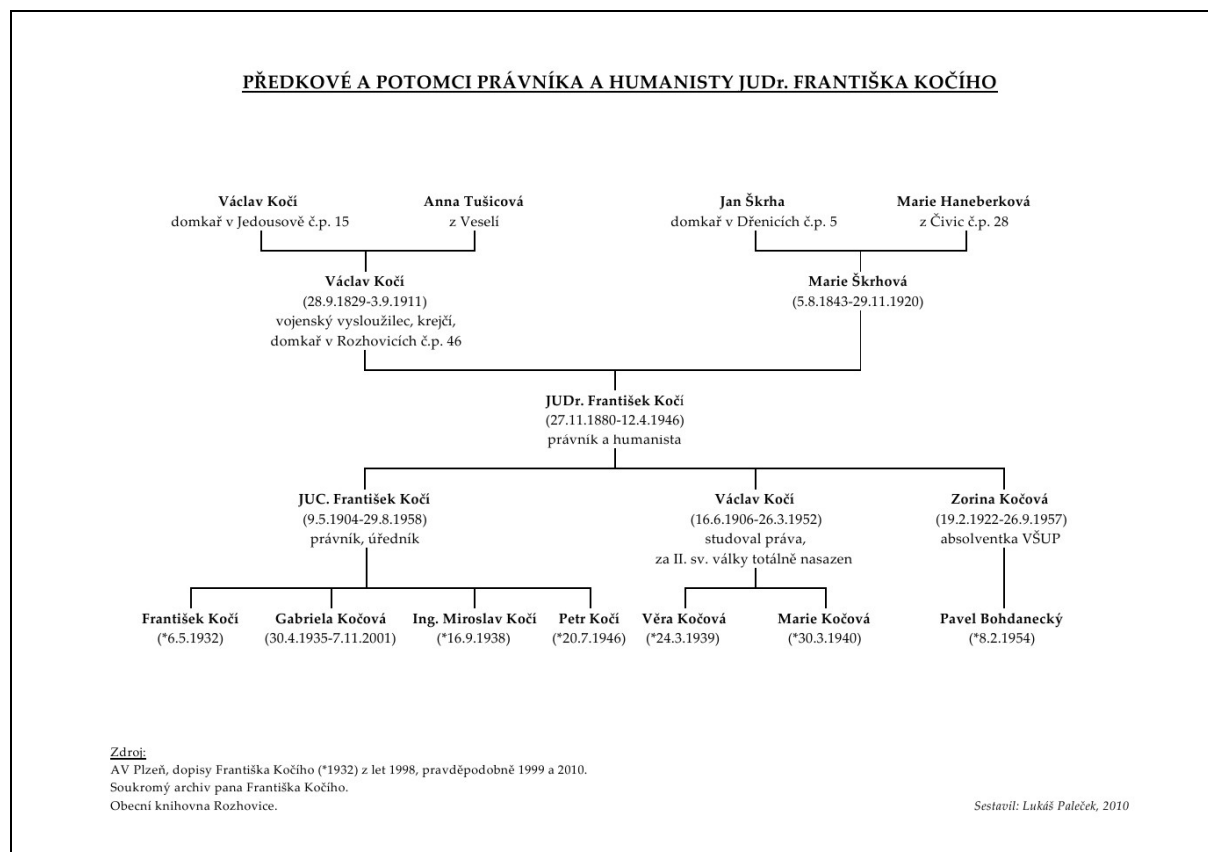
PŘEDKOVÉ A POTOMCI PRÁVNÍKA A HUMANISTY JUDr. FRANTIŠKA KOČÍHO

Václav Kočí
domkař v Jedousově č.p. 15

Anna Tušicová
z Veselí

Jan Škrha
domkař v Dřenicích č.p. 5

Marie Haneberková
z Čivic č.p. 28

Václav Kočí
(28.9.1829-3.9.1911)
vojenský vysloužilec, krejčí,
domkař v Rozhovicích č.p. 46

Marie Škrhová
(5.8.1843-29.11.1920)

JUDr. František Kočí
(27.11.1880-12.4.1946)
právník a humanista

JUC. František Kočí
(9.5.1904-29.8.1958)
právník, úředník

Václav Kočí
(16.6.1906-26.3.1952)
studoval práva,
za II. sv. války totálně nasazen

Zorina Kočová
(19.2.1922-26.9.1957)
absolventka VŠUP

František Kočí
(*6.5.1932)

Gabriela Kočová
(30.4.1935-7.11.2001)

Ing. Miroslav Kočí
(*16.9.1938)

Petr Kočí
(*20.7.1946)

Věra Kočová
(*24.3.1939)

Marie Kočová
(*30.3.1940)

Pavel Bohdanecký
(*8.2.1954)

Zdroj:
AV Plzeň, dopisy Františka Kočího (*1932) z let 1998, pravděpodobně 1999 a 2010.
Soukromý archiv pana Františka Kočího.
Obecní knihovna Rozhovice.

Sestavil: Lukáš Paleček, 2010